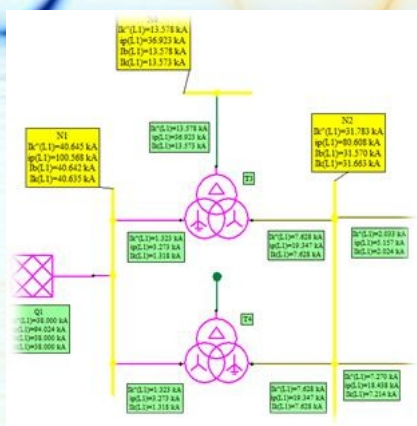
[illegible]
Ik"(L1)=13.578 kA
ip(L1)=36.923 kA
Ib(L1)=13.578 kA
Ik(L1)=13.573 kA

N1
Ik"(L1)=40.645 kA
ip(L1)=100.568 kA
Ib(L1)=40.642 kA
Ik(L1)=40.635 kA

Ik"(L1)=13.578 kA
ip(L1)=36.923 kA
Ik(L1)=13.573 kA

T3

N2
Ik"(L1)=31.783 kA
ip(L1)=80.608 kA
Ib(L1)=31.570 kA
Ik(L1)=31.663 kA

Ik"(L1)=1.323 kA
ip(L1)=3.273 kA
Ik(L1)=1.318 kA

Ik"(L1)=7.628 kA
ip(L1)=19.347 kA
Ik(L1)=7.628 kA

Ik"(L1)=2.033 kA
ip(L1)=5.157 kA
Ik(L1)=2.024 kA

Q1
Ik"(L1)=38.000 kA
ip(L1)=94.024 kA
Ib(L1)=38.000 kA
Ik(L1)=38.000 kA

T4

Ik"(L1)=1.323 kA
ip(L1)=3.273 kA
Ik(L1)=1.318 kA

Ik"(L1)=7.628 kA
ip(L1)=19.347 kA
Ik(L1)=7.628 kA

Ik"(L1)=7.270 kA
ip(L1)=18.438 kA
Ik(L1)=7.214 kA